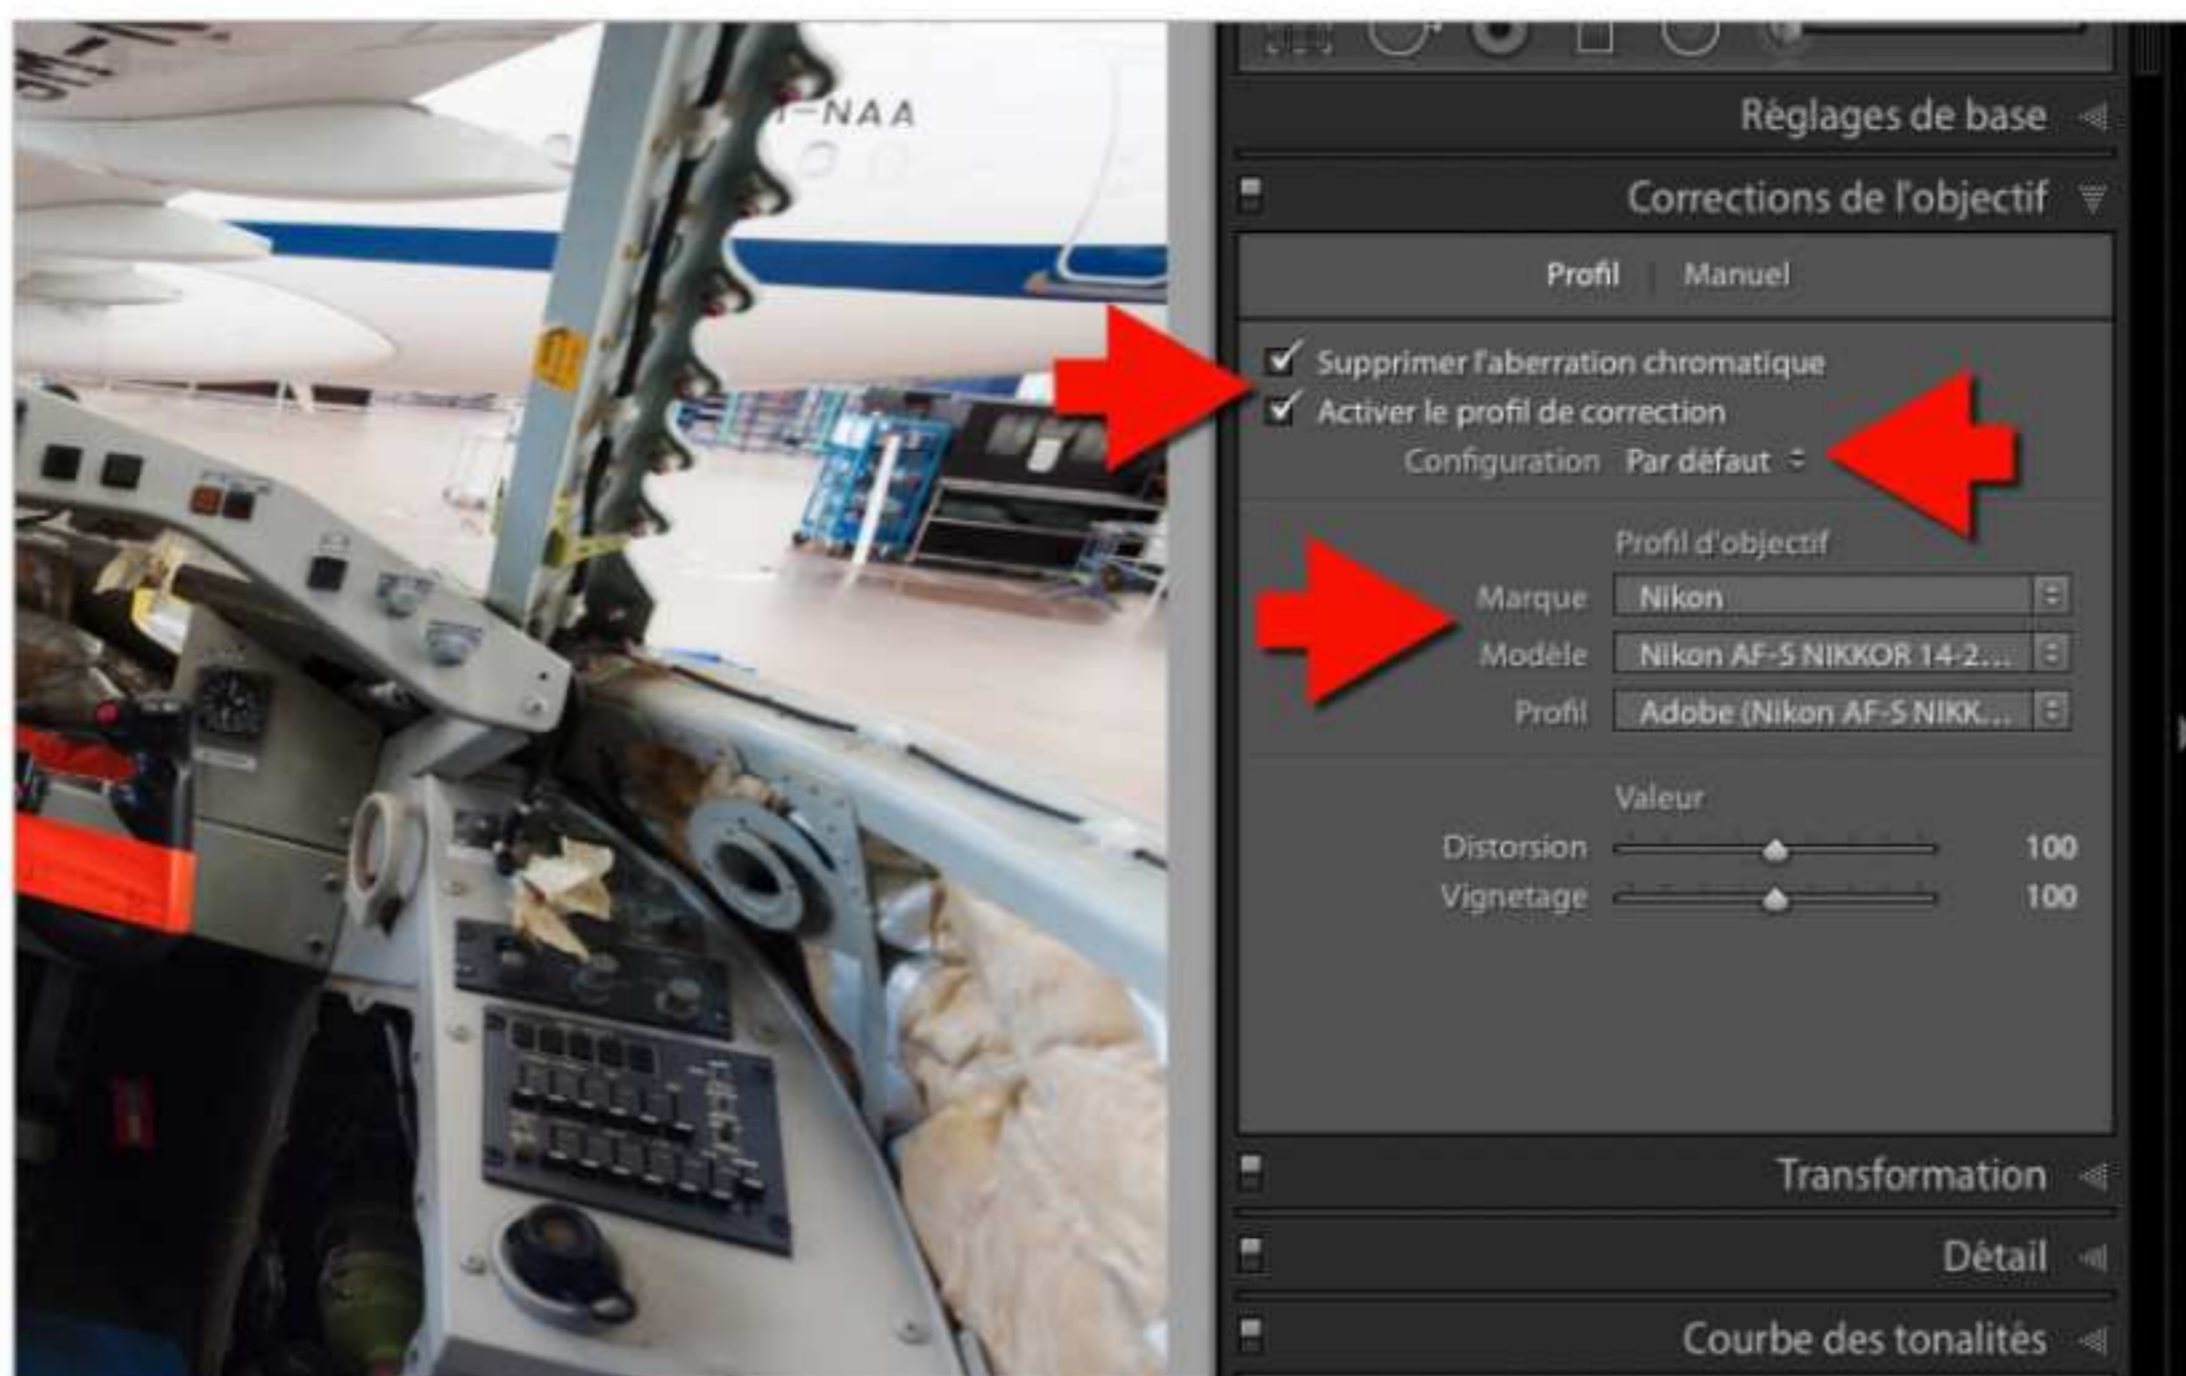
F-NAA

Réglages de base

Corrections de l'objectif

Profil | Manuel

Supprimer l'aberration chromatique
Activer le profil de correction
Configuration Par défaut

Profil d'objectif
Marque Nikon
Modèle Nikon AF-S NIKKOR 14-2...
Profil Adobe (Nikon AF-S NIKK...

Valeur
Distorsion 100
Vignetage 100

Transformation

Détail

Courbe des tonalités